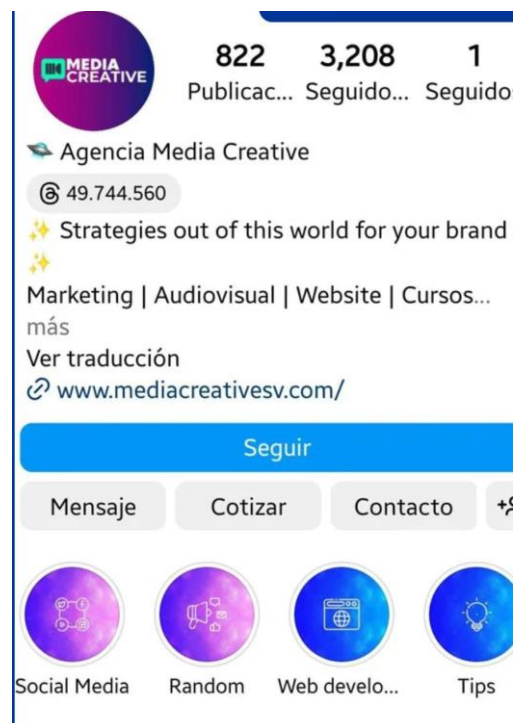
MEDIA CREATIVE

822 Publicac...
3,208 Seguido...
1 Seguidos

Agencia Media Creative

49.744.560

✨ Strategies out of this world for your brand ✨

Marketing | Audiovisual | Website | Cursos... más

Ver traducción

www.mediacreativesv.com/

Seguir

Mensaje
Cotizar
Contacto

Social Media
Random
Web develo...
Tips